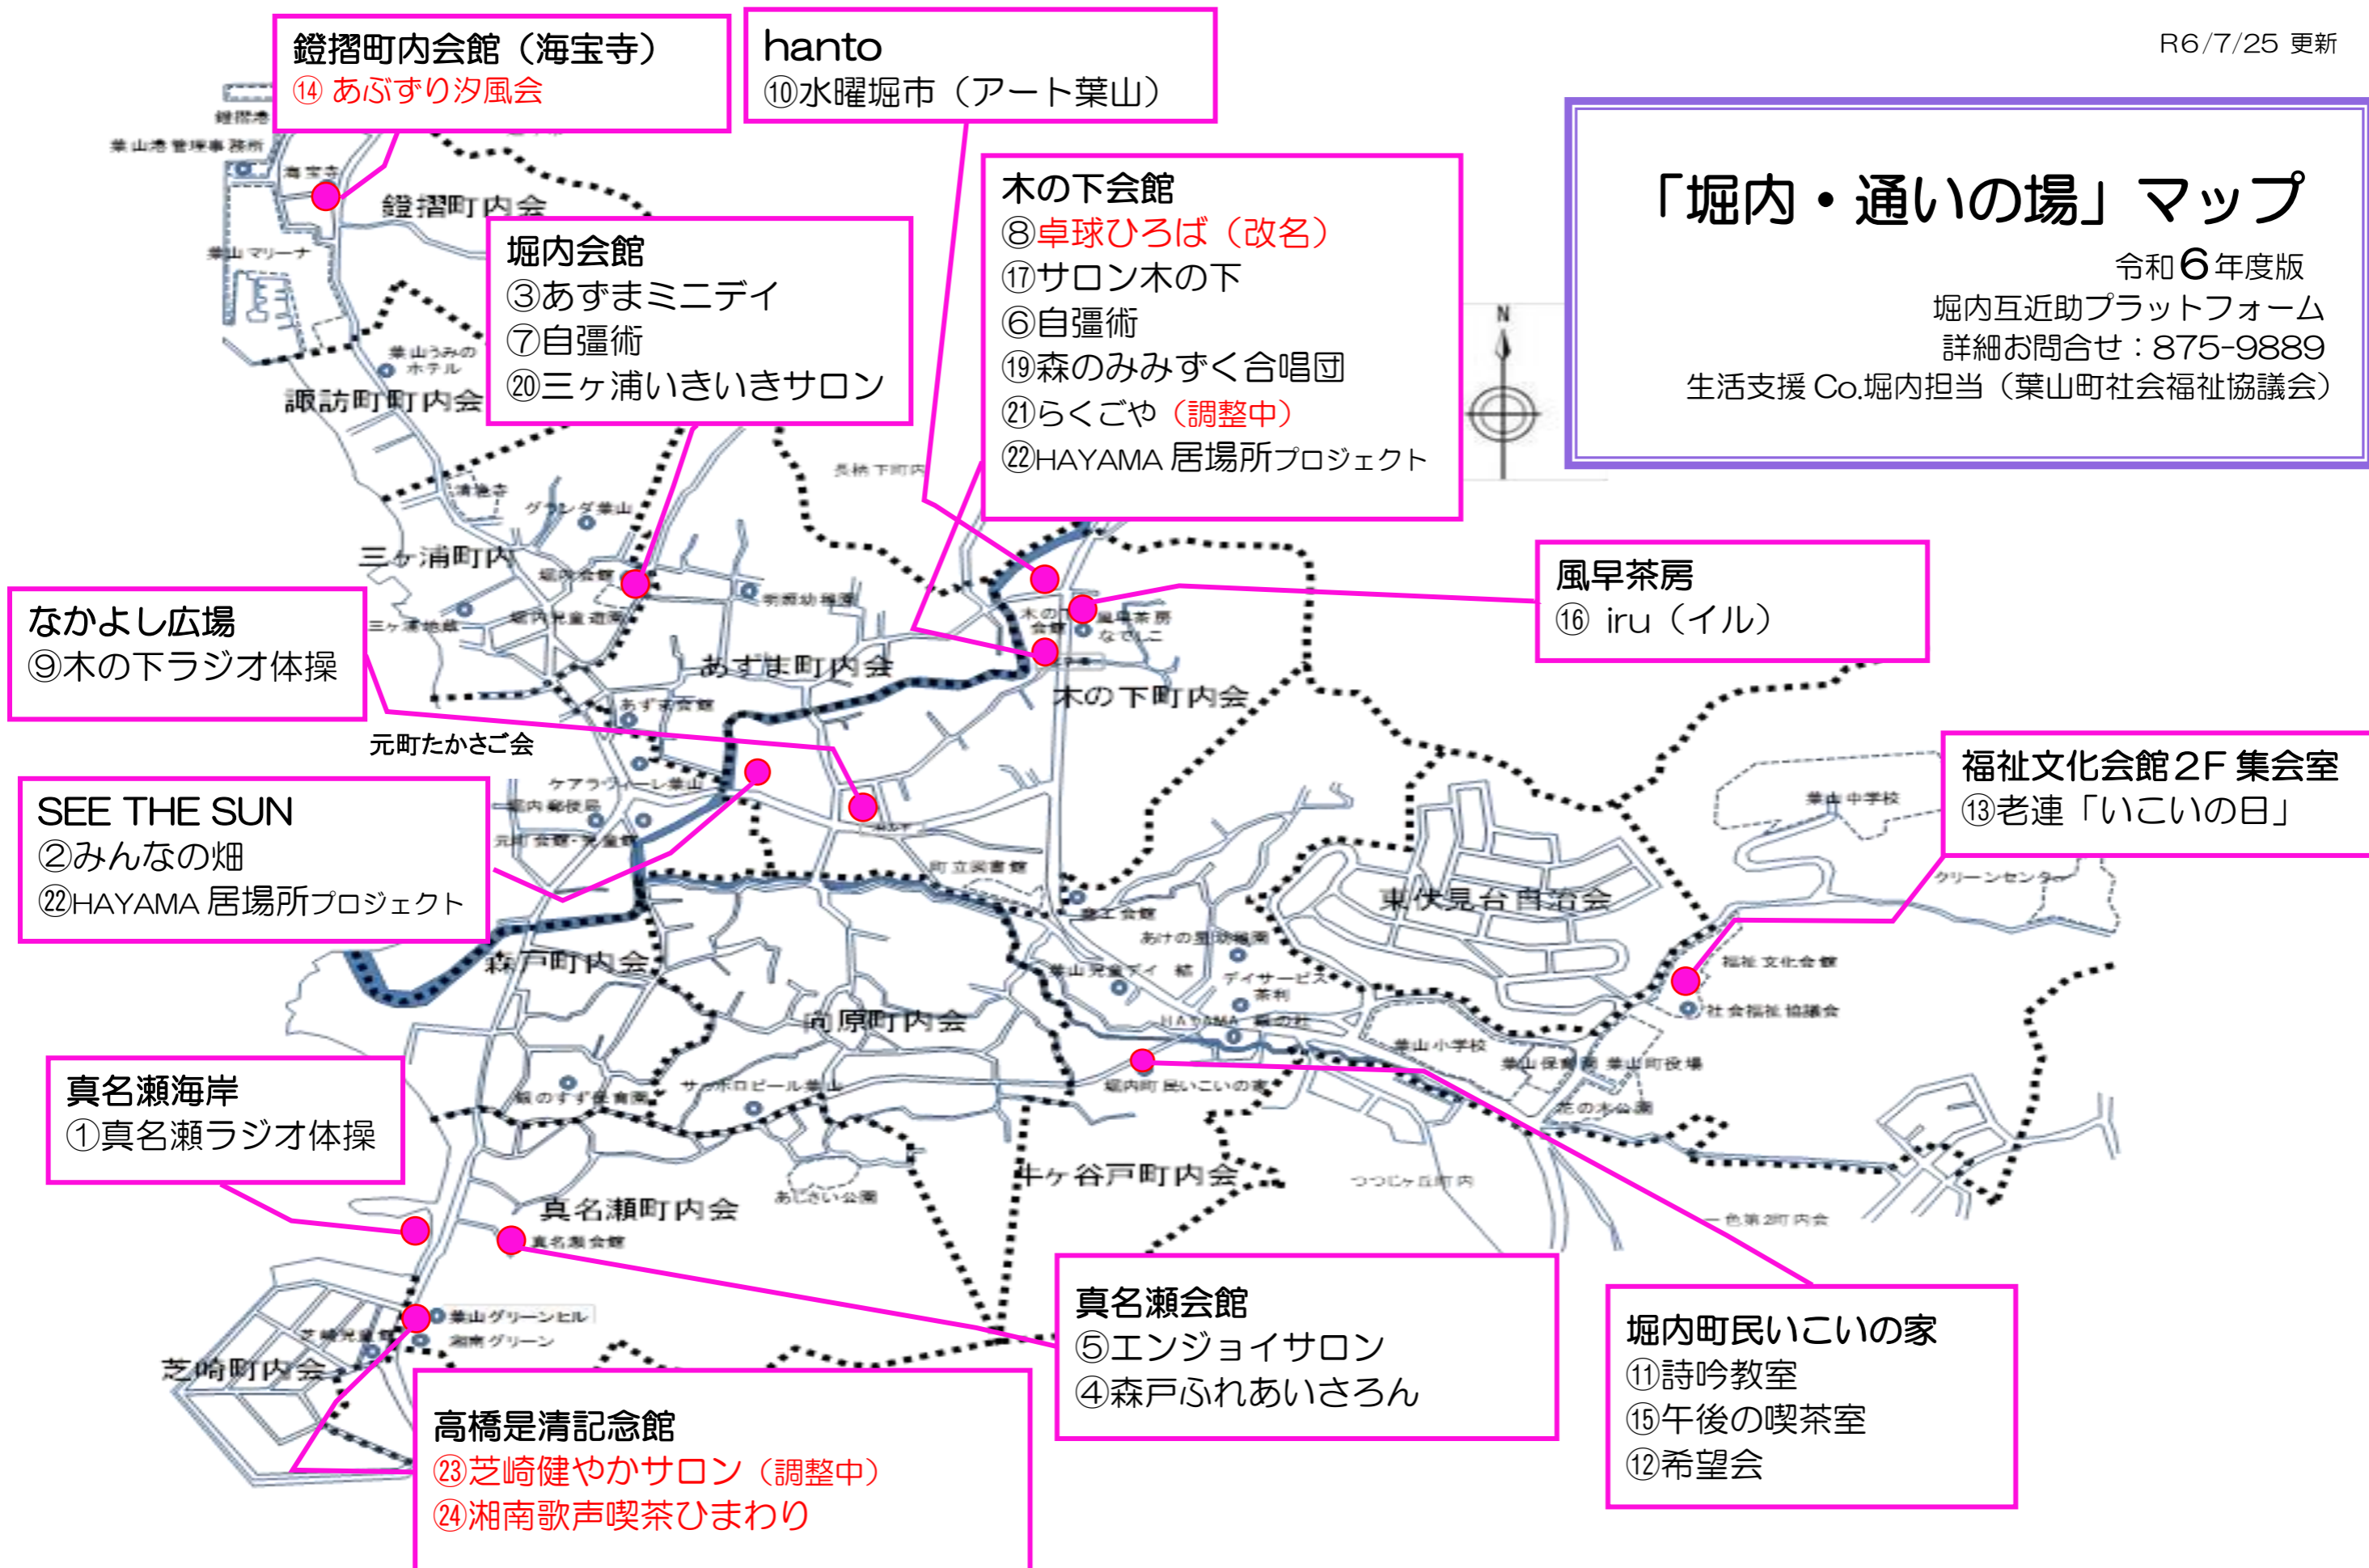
R6/7/25 更新

鐙摺町内会館（海宝寺）
⑭ あぶずり汐風会

hanto
⑩水曜堀市（アート葉山）

「堀内・通いの場」マップ
令和6年度版
堀内互近助プラットフォーム
詳細お問合せ：875-9889
生活支援 Co.堀内担当（葉山町社会福祉協議会）

木の下会館
⑧卓球ひろば（改名）
⑰サロン木の下
⑥自彊術
⑲森のみみずく合唱団
㉑らくごや（調整中）
㉒HAYAMA 居場所プロジェクト

堀内会館
③あずまミニデイ
⑦自彊術
⑳三ヶ浦いきいきサロン

風早茶房
⑯ iru（イル）

なかよし広場
⑨木の下ラジオ体操

元町たかさご会

SEE THE SUN
②みんなの畑
㉒HAYAMA 居場所プロジェクト

福祉文化会館２F 集会室
⑬老連「いこいの日」

真名瀬海岸
①真名瀬ラジオ体操

真名瀬会館
⑤エンジョイサロン
④森戸ふれあいさろん

堀内町民いこいの家
⑪詩吟教室
⑮午後の喫茶室
⑫希望会

高橋是清記念館
㉓芝崎健やかサロン（調整中）
㉔湘南歌声喫茶ひまわり

鐙摺港
葉山港管理事務所
海宝寺
鐙摺町内会
葉山マリーナ
葉山うみの ホテル
諏訪町町内会
長柄下町内
清浄寺
グランダ葉山
三ヶ浦町内
堀内会館
三ヶ浦地蔵
堀内児童遊園
あずま町内会
木の下会館
風早茶房 なでしこ
木の下町内会
あずま会館
ケアプラザ葉山
堀内郵便局
元町会館
町立図書館
商工会館
あけの星幼稚園
東伏見台自治会
葉山中学校
グリーンセンター
福祉文化会館
社会福祉協議会
森戸町内会
葉山児童館
デイサービス
HAYAMA
向原町内会
葉山小学校
葉山保育園
葉山町役場
花の木公園
サッポロビール
堀内町民いこいの家
牛ヶ谷戸町内会
つつじヶ丘町内
あじさい公園
一色第2町内会
真名瀬町内会
真名瀬会館
葉山グリーンヒル
湘南グリーン
芝崎町内会
N